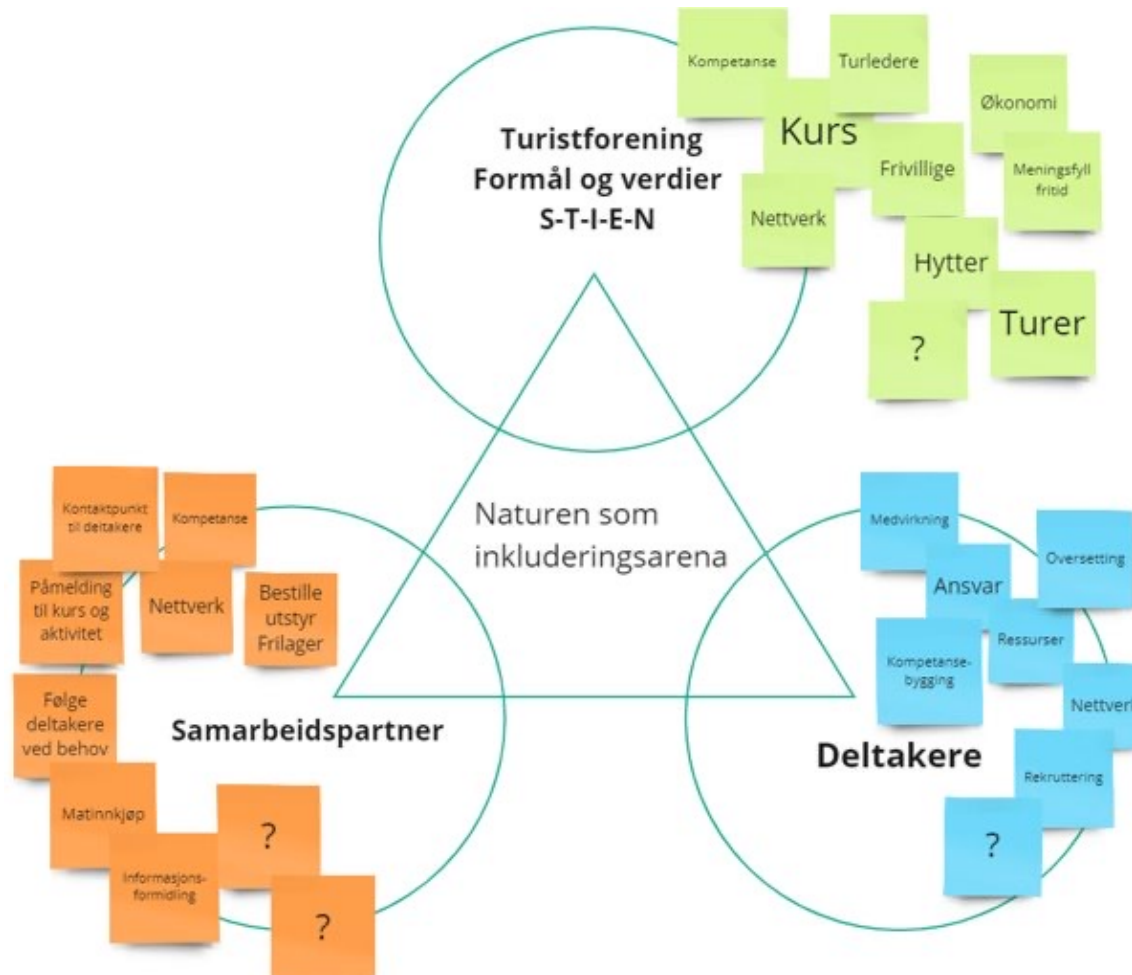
Turistforening
Formål og verdier
S-T-I-E-N

Kompetanse

Turledere

Økonomi

Kurs

Frivillige

Meningsfyll fritid

Nettverk

Hytter

?

Turer

Naturen som inkluderingsarena

Kontaktpunkt til deltakere

Kompetanse

Påmelding til kurs og aktivitet

Nettverk

Bestille utstyr Frilager

Følge deltakere ved behov

Samarbeidspartner

Matinnkjøp

?

Informasjonsformidling

?

Medvirkning

Oversetting

Ansvar

Ressurser

Kompetansebygging

Nettverk

Deltakere

Rekruttering

?